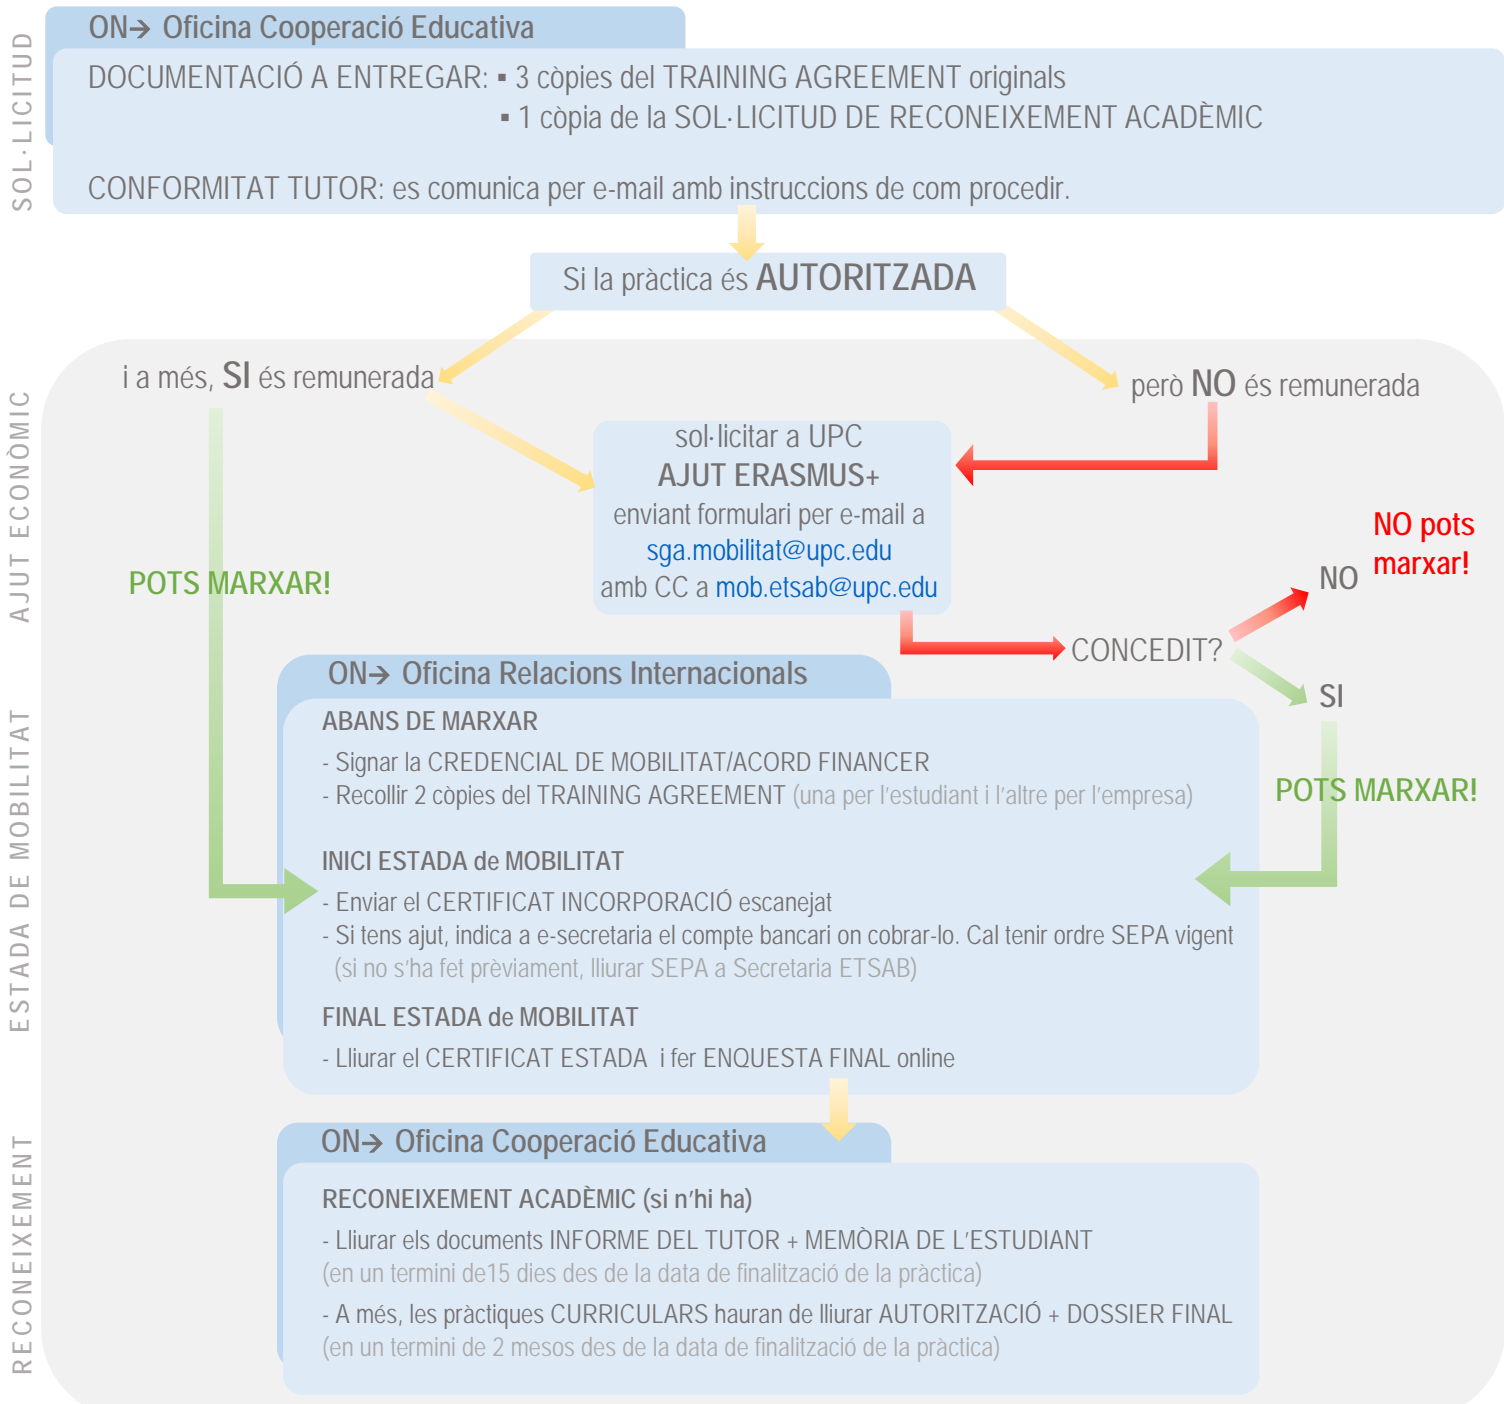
SOL·LICITUD

ON→ Oficina Cooperació Educativa

DOCUMENTACIÓ A ENTREGAR: ▪ 3 còpies del TRAINING AGREEMENT originals
▪ 1 còpia de la SOL·LICITUD DE RECONEIXEMENT ACADÈMIC

CONFORMITAT TUTOR: es comunica per e-mail amb instruccions de com procedir.

Si la pràctica és AUTORITZADA

AJUT ECONÒMIC

i a més, SI és remunerada

però NO és remunerada

sol·licitar a UPC
AJUT ERASMUS+
enviant formulari per e-mail a
sga.mobilitat@upc.edu
amb CC a mob.etsab@upc.edu

POTS MARXAR!

NO pots marxar!

NO

CONCEDIT?

SI

POTS MARXAR!

ESTADA DE MOBILITAT

ON→ Oficina Relacions Internacionals

ABANS DE MARXAR

- Signar la CREDENCIAL DE MOBILITAT/ACORD FINANCER
- Recollir 2 còpies del TRAINING AGREEMENT (una per l'estudiant i l'altre per l'empresa)

INICI ESTADA de MOBILITAT

- Enviar el CERTIFICAT INCORPORACIÓ escanejat
- Si tens ajut, indica a e-secretaria el compte bancari on cobrar-lo. Cal tenir ordre SEPA vigent (si no s'ha fet prèviament, lliurar SEPA a Secretaria ETSAB)

FINAL ESTADA de MOBILITAT

- Lliurar el CERTIFICAT ESTADA i fer ENQUESTA FINAL online

RECONEIXEMENT

ON→ Oficina Cooperació Educativa

RECONEIXEMENT ACADÈMIC (si n'hi ha)

- Lliurar els documents INFORME DEL TUTOR + MEMÒRIA DE L'ESTUDIANT
(en un termini de15 dies des de la data de finalització de la pràctica)

- A més, les pràctiques CURRICULARS hauran de lliurar AUTORITZACIÓ + DOSSIER FINAL
(en un termini de 2 mesos des de la data de finalització de la pràctica)